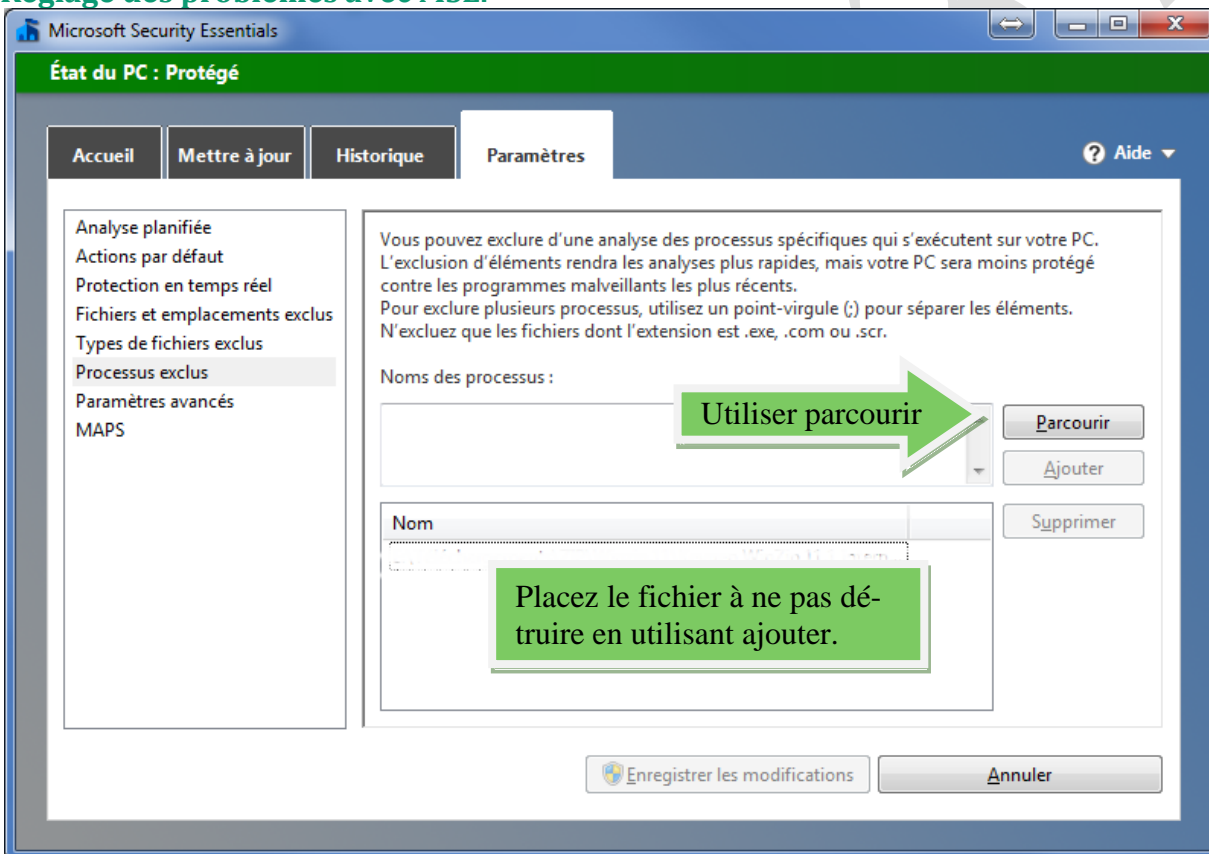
Réglage des problèmes avec MSE.

Microsoft Security Essentials

État du PC : Protégé

Accueil | Mettre à jour | Historique | Paramètres

Aide

Analyse planifiée
Actions par défaut
Protection en temps réel
Fichiers et emplacements exclus
Types de fichiers exclus
Processus exclus
Paramètres avancés
MAPS

Vous pouvez exclure d'une analyse des processus spécifiques qui s'exécutent sur votre PC. L'exclusion d'éléments rendra les analyses plus rapides, mais votre PC sera moins protégé contre les programmes malveillants les plus récents.
Pour exclure plusieurs processus, utilisez un point-virgule (;) pour séparer les éléments.
N'excluez que les fichiers dont l'extension est .exe, .com ou .scr.

Noms des processus :

Utiliser parcourir

Parcourir

Ajouter

Nom

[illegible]

Supprimer

Placez le fichier à ne pas détruire en utilisant ajouter.

Enregistrer les modifications

Annuler